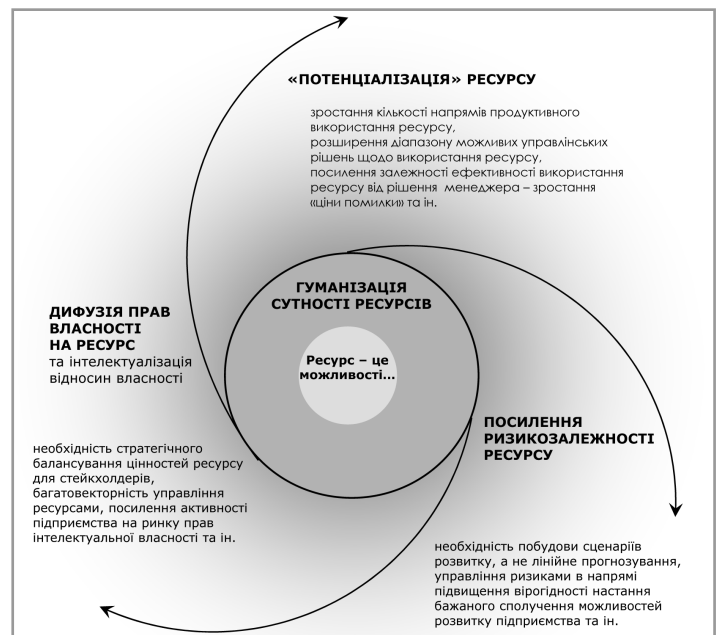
«ПОТЕНЦІАЛІЗАЦІЯ» РЕСУРСУ

зростання кількості напрямів продуктивного використання ресурсу, розширення діапазону можливих управлінських рішень щодо використання ресурсу, посилення залежності ефективності використання ресурсу від рішення менеджера – зростання «ціни помилки» та ін.

ГУМАНІЗАЦІЯ СУТНОСТІ РЕСУРСІВ

Ресурс – це можливості…

ДИФУЗІЯ ПРАВ ВЛАСНОСТІ НА РЕСУРС
та інтелектуалізація відносин власності

необхідність стратегічного балансування цінностей ресурсу для стейкхолдерів, багатовекторність управління ресурсами, посилення активності підприємства на ринку прав інтелектуальної власності та ін.

ПОСИЛЕННЯ РИЗИКОЗАЛЕЖНОСТІ РЕСУРСУ

необхідність побудови сценаріїв розвитку, а не лінійне прогнозування, управління ризиками в напрямі підвищення вірогідності настання бажаного сполучення можливостей розвитку підприємства та ін.